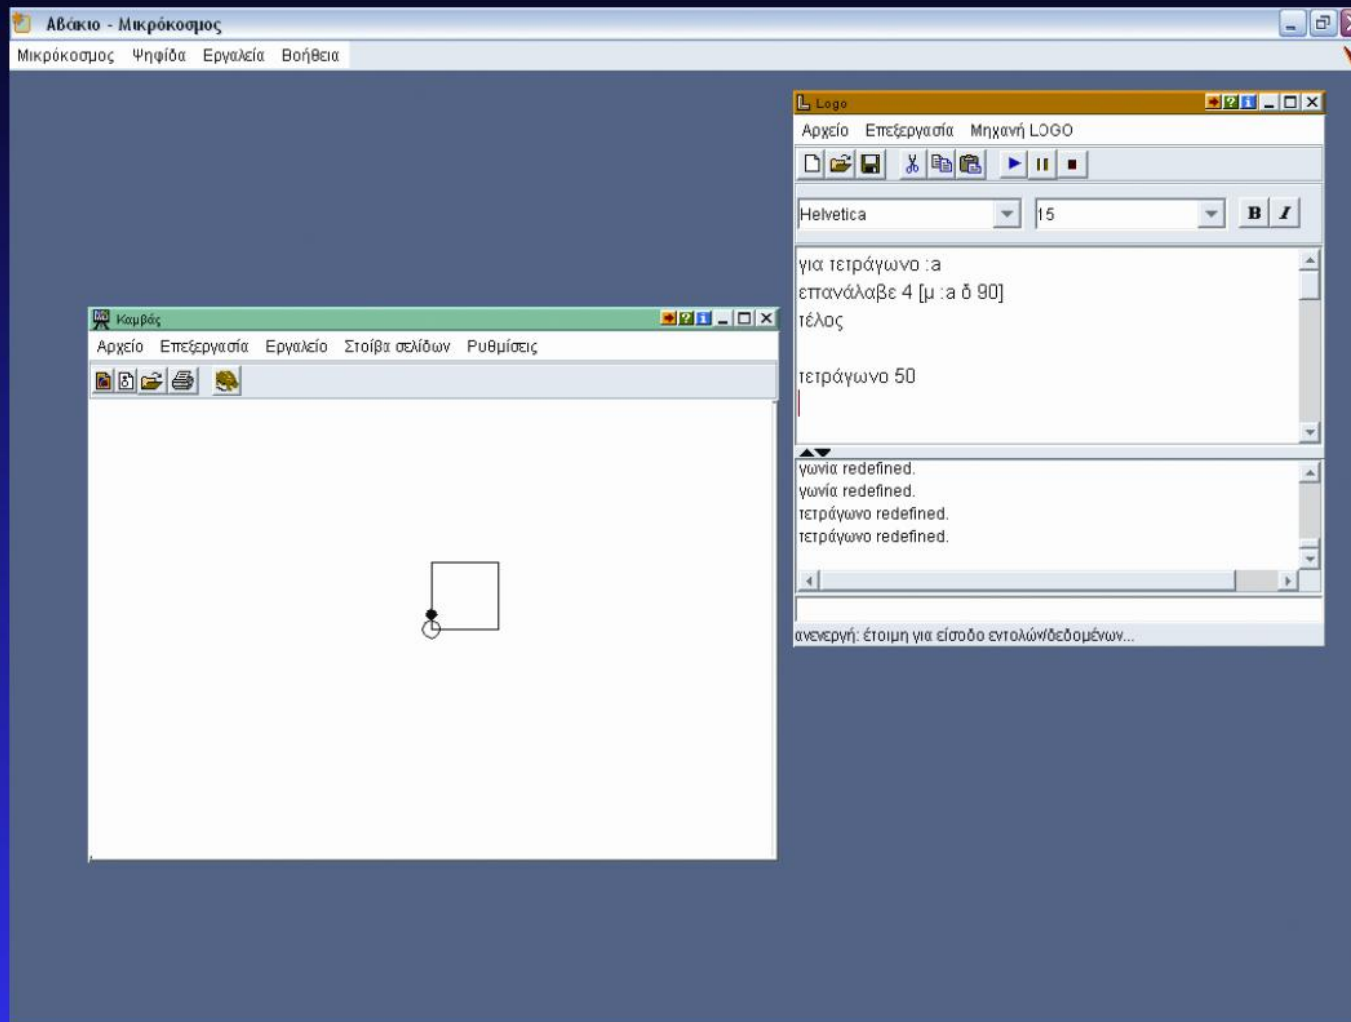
Αβάκιο - Μικρόκοσμος

Μικρόκοσμος Ψηφίδα Εργαλεία Βοήθεια

Καμβάς

Αρχείο Επεξεργασία Εργαλείο Στοίβα σελίδων Ρυθμίσεις

Logo

Αρχείο Επεξεργασία Μηχανή LOGO

Helvetica

15

B I

για τετράγωνο :a
επανάλαβε 4 [μ :a δ 90]
τέλος

τετράγωνο 50

γωνία redefined.
γωνία redefined.
τετράγωνο redefined.
τετράγωνο redefined.

ανενεργή: έτοιμη για είσοδο εντολών/δεδομένων...